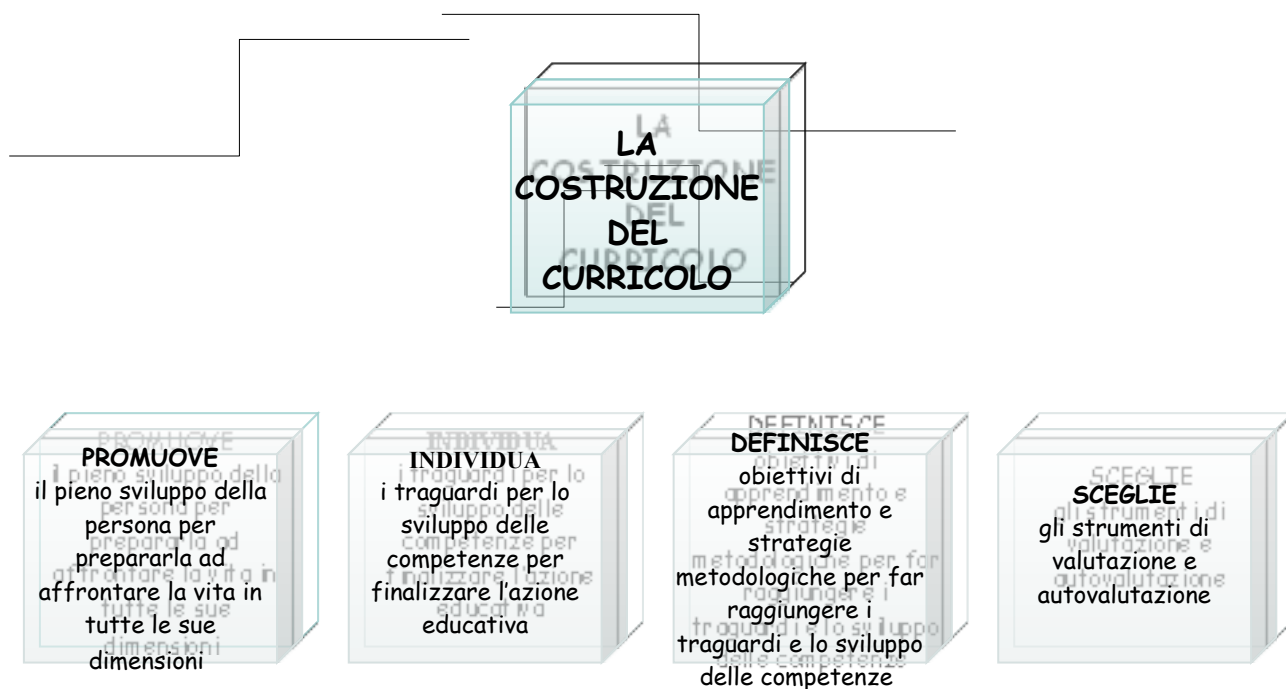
LA COSTRUZIONE DEL CURRICOLO

PROMUOVE
il pieno sviluppo della persona per prepararla ad affrontare la vita in tutte le sue dimensioni

INDIVIDUA
i traguardi per lo sviluppo delle competenze per finalizzare l'azione educativa

DEFINISCE
obiettivi di apprendimento e strategie metodologiche per far raggiungere i traguardi e lo sviluppo delle competenze

SCEGLIE
gli strumenti di valutazione e autovalutazione